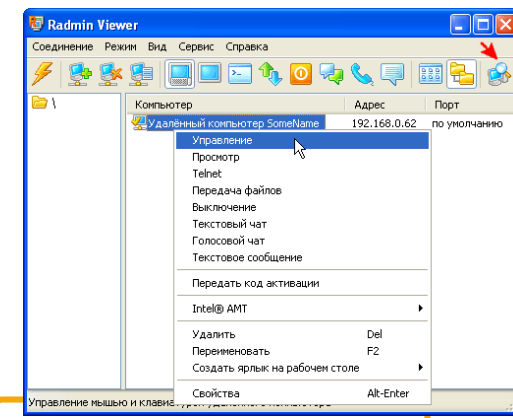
Radmin Viewer

Соединение Режим Вид Сервис Справка

\

| Компьютер | Адрес | Порт |
|---|---|---|
| Удалённый компьютер SomeName | 192.168.0.62 | по умолчанию |

Управление
Просмотр
Telnet
Передача файлов
Выключение
Текстовый чат
Голосовой чат
Текстовое сообщение

Передать код активации

Intel® AMT

Удалить Del
Переименовать F2
Создать ярлык на рабочем столе

Свойства Alt-Enter

Управление мышью и клавиа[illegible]